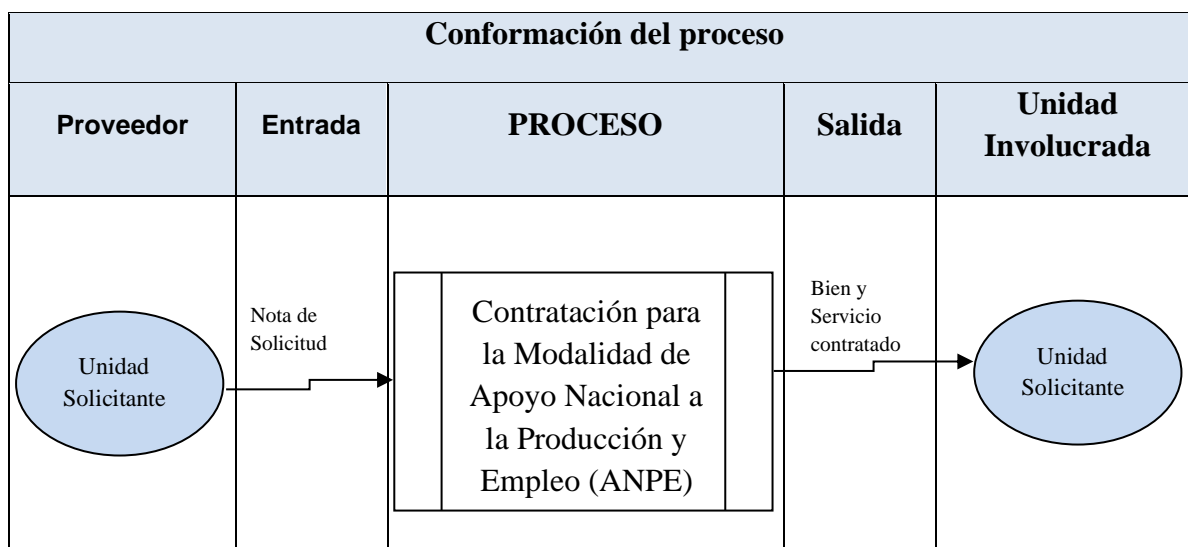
Conformación del proceso

| Proveedor | Entrada | PROCESO | Salida | Unidad Involucrada |
|---|---|---|---|---|
| Unidad Solicitante | Nota de Solicitud | Contratación para la Modalidad de Apoyo Nacional a la Producción y Empleo (ANPE) | Bien y Servicio contratado | Unidad Solicitante |